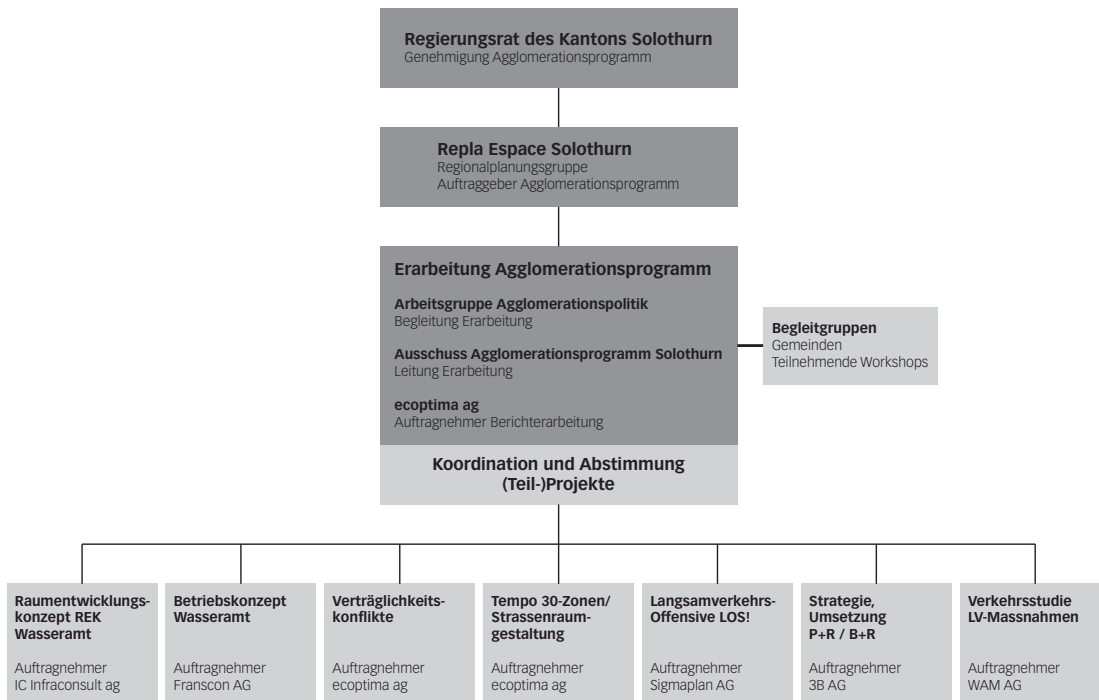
**Regierungsrat des Kantons Solothurn**
Genehmigung Agglomerationsprogramm

**Repla Espace Solothurn**
Regionalplanungsgruppe
Auftraggeber Agglomerationsprogramm

**Erarbeitung Agglomerationsprogramm**

**Arbeitsgruppe Agglomerationspolitik**
Begleitung Erarbeitung

**Ausschuss Agglomerationsprogramm Solothurn**
Leitung Erarbeitung

**ecoptima ag**
Auftragnehmer Berichterarbeitung

**Begleitgruppen**
Gemeinden
Teilnehmende Workshops

**Koordination und Abstimmung (Teil-)Projekte**

**Raumentwicklungskonzept REK Wasseramt**

Auftragnehmer
IC Infraconsult ag

**Betriebskonzept Wasseramt**

Auftragnehmer
Franscon AG

**Verträglichkeitskonflikte**

Auftragnehmer
ecoptima ag

**Tempo 30-Zonen/ Strassenraumgestaltung**

Auftragnehmer
ecoptima ag

**Langsamverkehrs-Offensive LOS!**

Auftragnehmer
Sigmaplan AG

**Strategie, Umsetzung P+R / B+R**

Auftragnehmer
3B AG

**Verkehrsstudie LV-Massnahmen**

Auftragnehmer
WAM AG